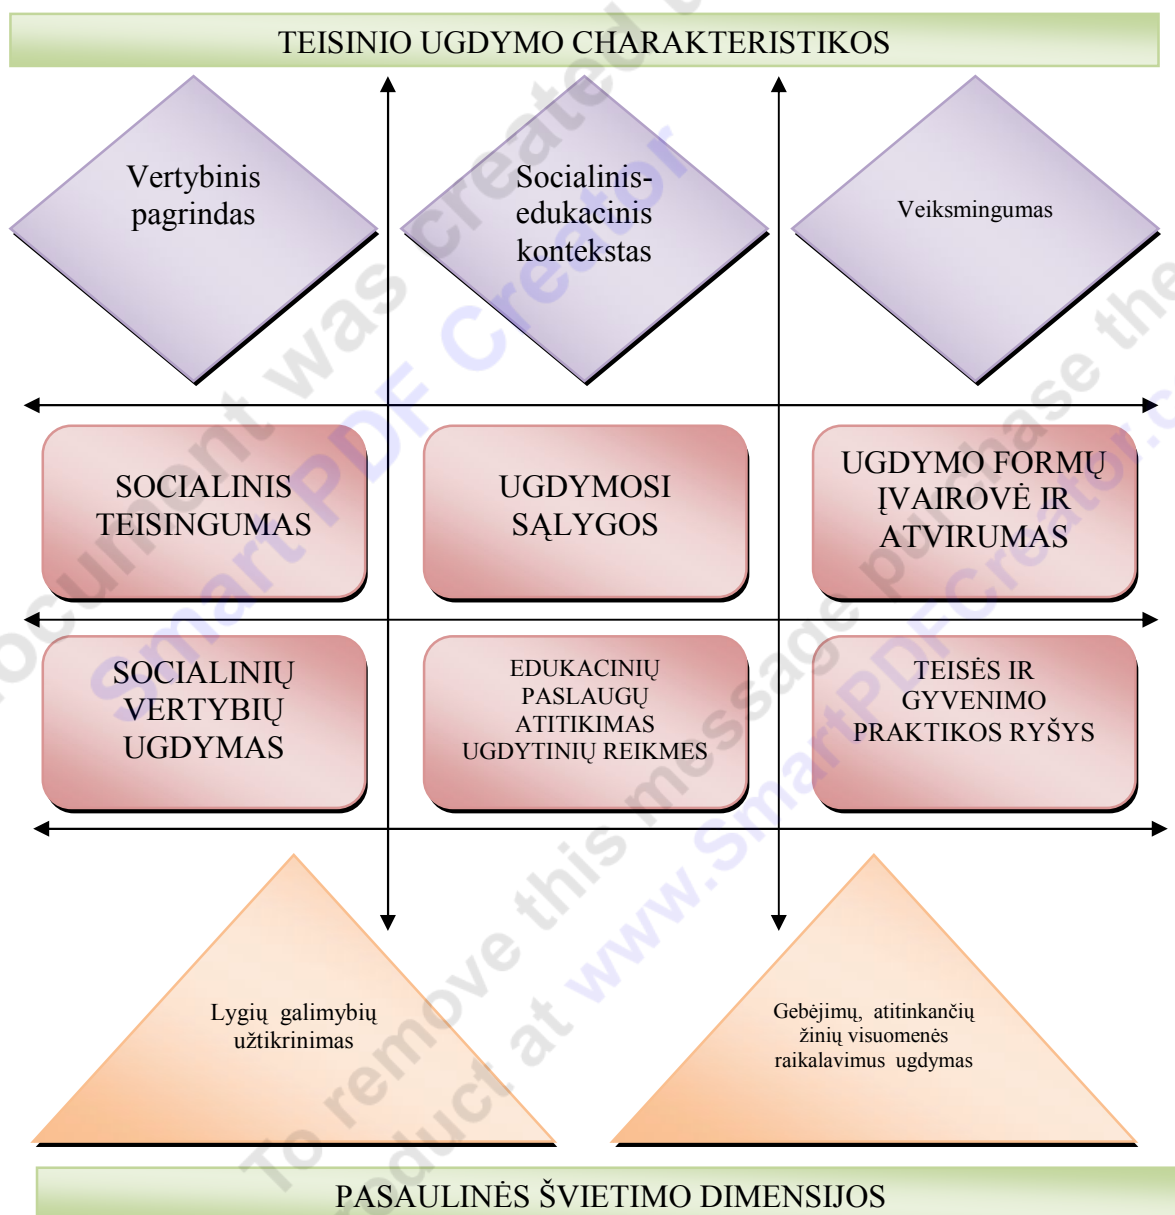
TEISINIO UGDYMO CHARAKTERISTIKOS

Vertybinis pagrindas

Socialinis-edukacinis kontekstas

Veiksmingumas

SOCIALINIS TEISINGUMAS

UGDYMOSI SĄLYGOS

UGDYMO FORMŲ ĮVAIROVĖ IR ATVIRUMAS

SOCIALINIŲ VERTYBIŲ UGDYMAS

EDUKACINIŲ PASLAUGŲ ATITIKIMAS UGDYTINIŲ REIKMES

TEISĖS IR GYVENIMO PRAKTIKOS RYŠYS

Lygių galimybių užtikrinimas

Gebėjimų, atitinkančių žinių visuomenės raikalavimus ugdymas

PASAULINĖS ŠVIETIMO DIMENSIJOS

This document was created with trial version of SmartPDF Creator. To remove this message purchase the product at www.SmartPDFCreator.com